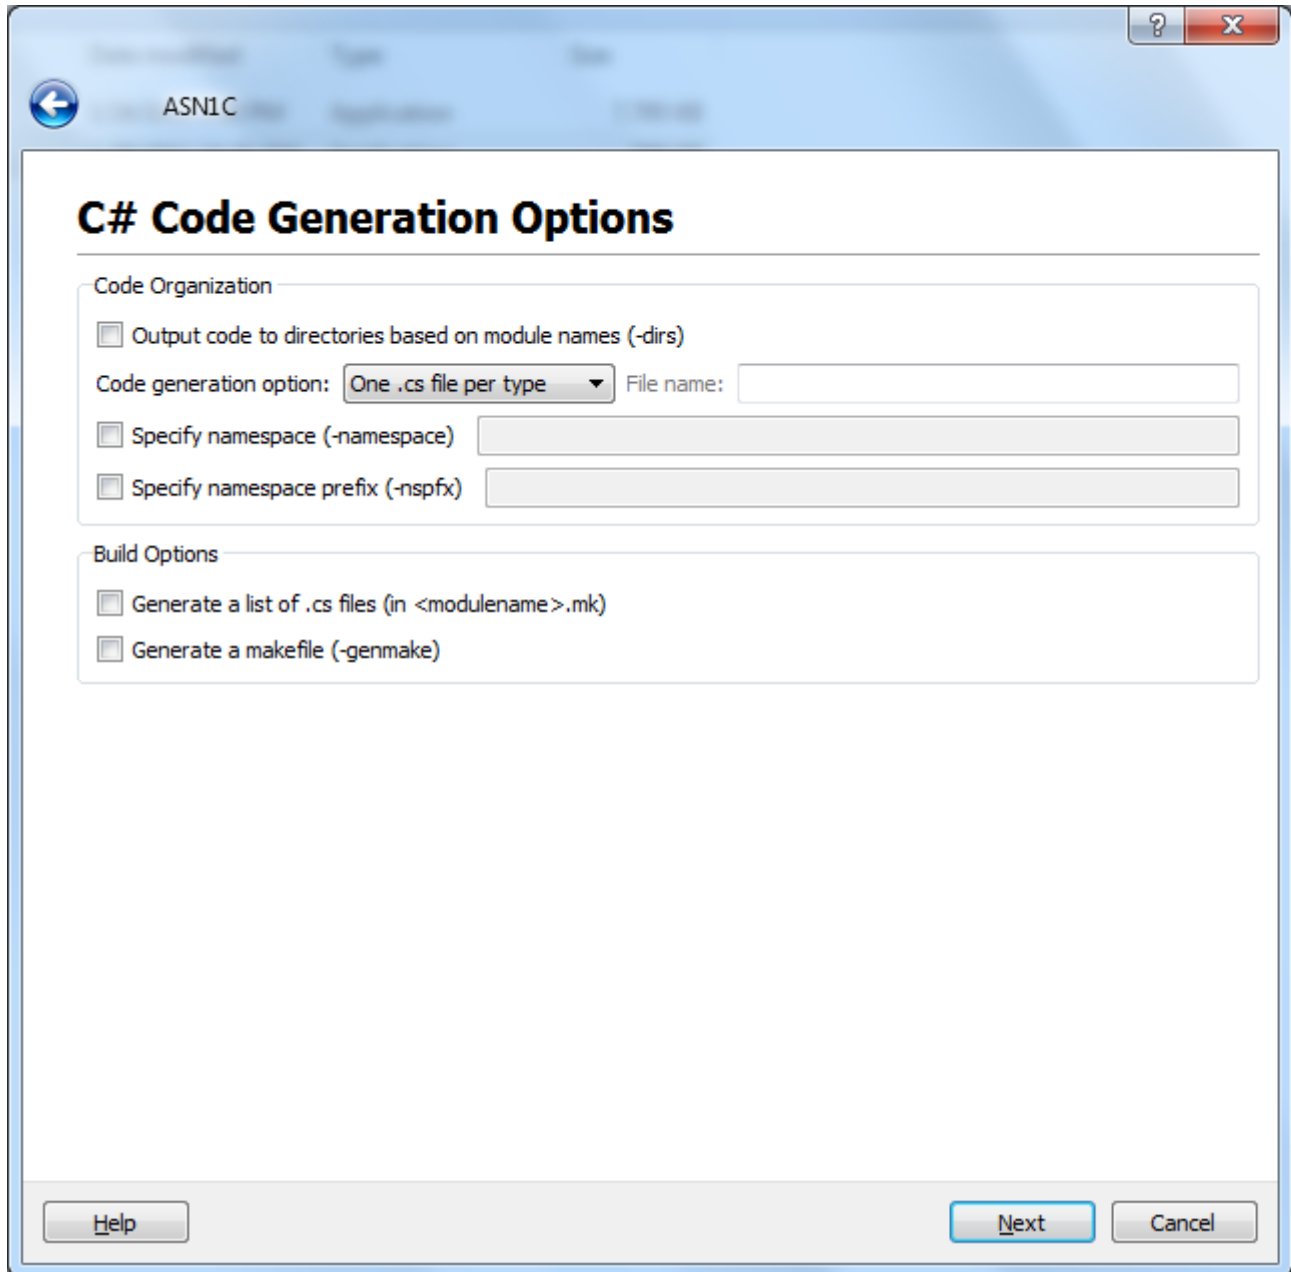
?
X

ASN1C

C# Code Generation Options

Code Organization

Output code to directories based on module names (-dirs)

Code generation option: One .cs file per type File name:

Specify namespace (-namespace)

Specify namespace prefix (-nspfx)

Build Options

Generate a list of .cs files (in <modulename>.mk)

Generate a makefile (-genmake)

Help

Next

Cancel